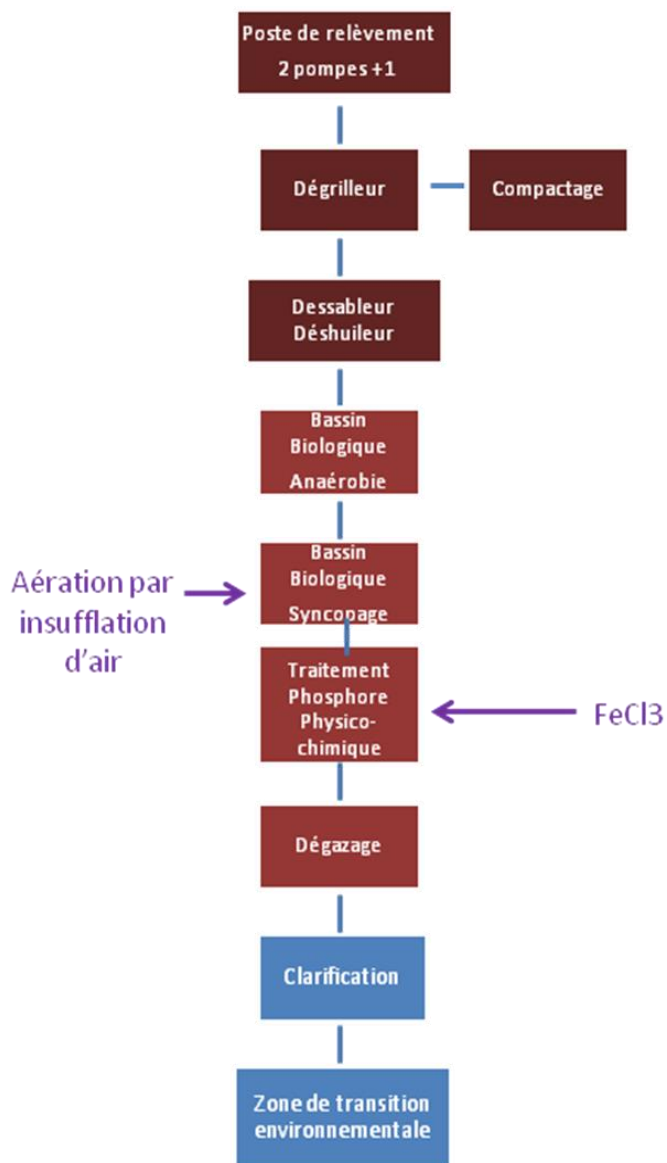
Poste de relèvement
2 pompes +1

Dégrilleur

Compactage

Dessableur
Déshuileur

Bassin
Biologique
Anaérobie

Aération par insufflation d'air

Bassin
Biologique
Syncopage

Traitement
Phosphore
Physico-chimique

FeCl3

Dégazage

Clarification

Zone de transition environnementale